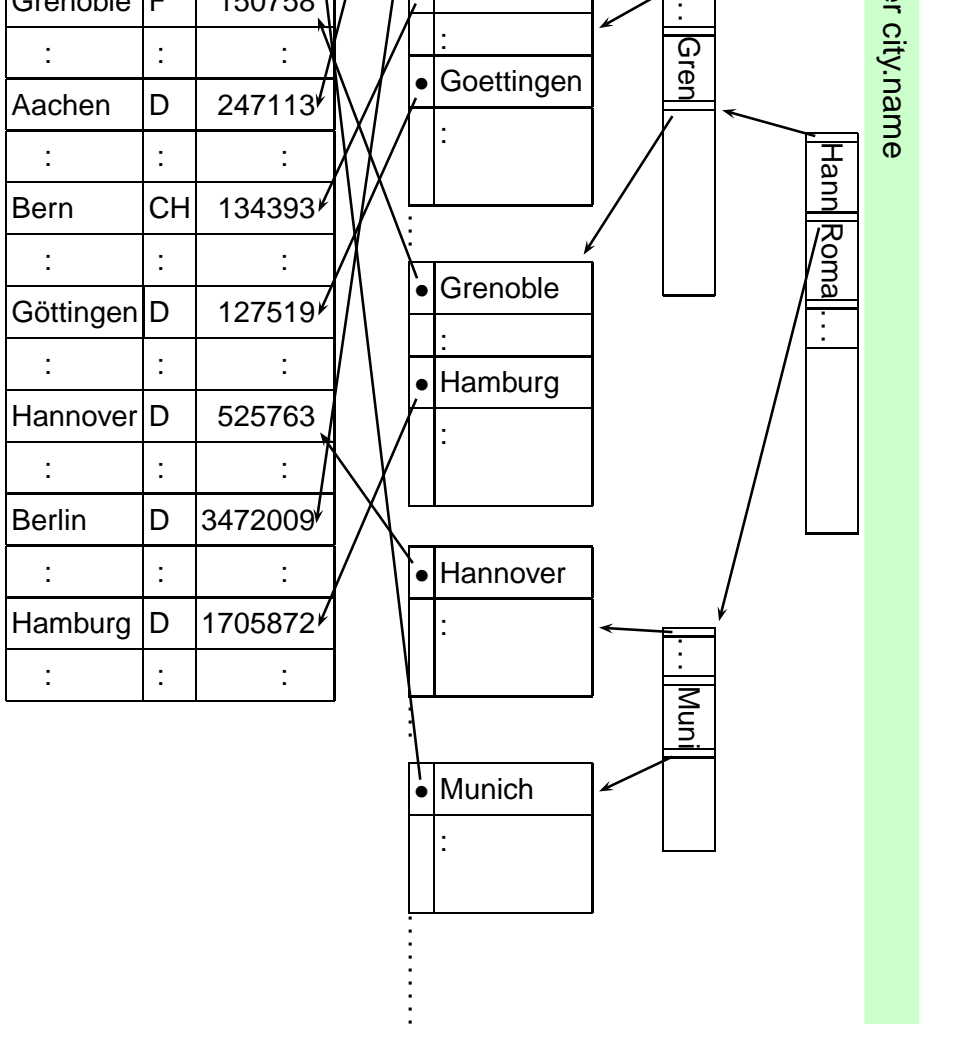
| Grenoble | F | 150758 |
|---|---|---|
| : | : | : |
| Aachen | D | 247113 |
| : | : | : |
| Bern | CH | 134393 |
| : | : | : |
| Göttingen | D | 127519 |
| : | : | : |
| Hannover | D | 525763 |
| : | : | : |
| Berlin | D | 3472009 |
| : | : | : |
| Hamburg | D | 1705872 |
| : | : | : |

:

Goettingen

:

Grenoble

:

Hamburg

:

Hannover

:

Munich

:

Gren

Hann

Roma

Muni

r city.name